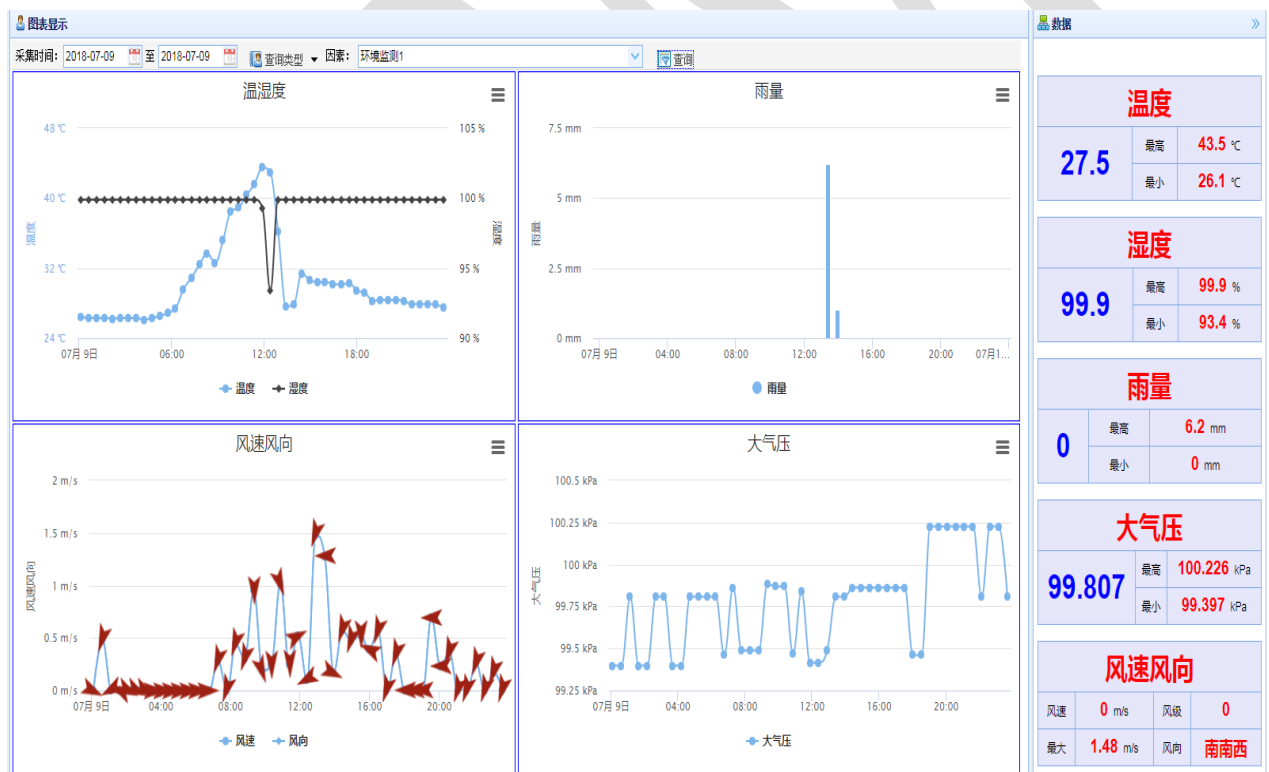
图表显示

采集时间: 2018-07-09 至 2018-07-09 查询类型 因素: 环境监测1 查询

温湿度

48 ℃
40 ℃
32 ℃
24 ℃
温度
105 %
100 %
95 %
90 %
湿度
07月 9日 06:00 12:00 18:00

温度 湿度

雨量

7.5 mm
5 mm
2.5 mm
0 mm
雨量
07月 9日 04:00 08:00 12:00 16:00 20:00 07月1…

雨量

风速风向

2 m/s
1.5 m/s
1 m/s
0.5 m/s
0 m/s
风速风向
07月 9日 04:00 08:00 12:00 16:00 20:00

风速 风向

大气压

100.5 kPa
100.25 kPa
100 kPa
99.75 kPa
99.5 kPa
99.25 kPa
大气压
07月 9日 04:00 08:00 12:00 16:00 20:00

大气压

数据

温度

| 27.5 | 最高 | 43.5 ℃ |
|---|---|---|
| | 最小 | 26.1 ℃ |

湿度

| 99.9 | 最高 | 99.9 % |
|---|---|---|
| | 最小 | 93.4 % |

雨量

| 0 | 最高 | 6.2 mm |
|---|---|---|
| | 最小 | 0 mm |

大气压

| 99.807 | 最高 | 100.226 kPa |
|---|---|---|
| | 最小 | 99.397 kPa |

风速风向

| 风速 | 0 m/s | 风级 | 0 |
|---|---|---|---|
| 最大 | 1.48 m/s | 风向 | 南南西 |